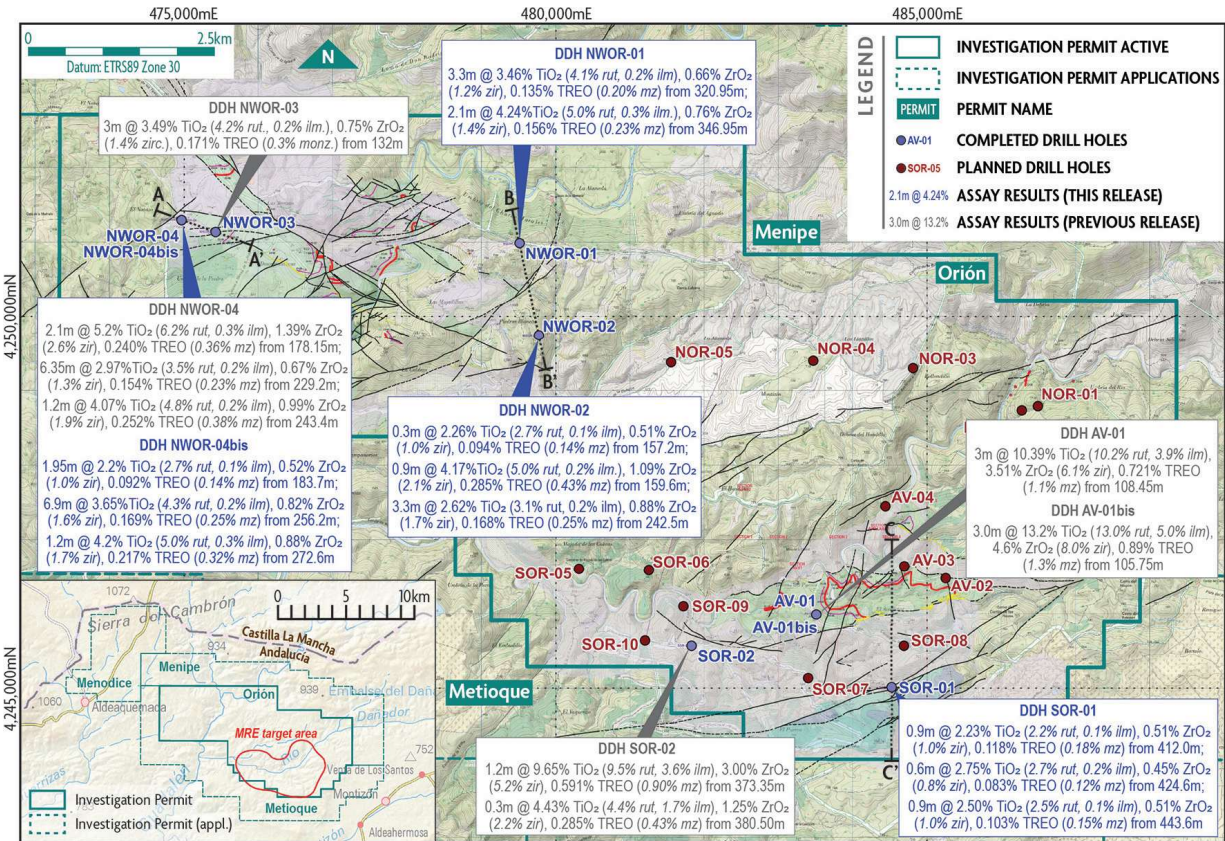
475,000mE

480,000mE

485,000mE

0 2.5km
Datum: ETRS89 Zone 30

N

LEGEND
INVESTIGATION PERMIT ACTIVE
INVESTIGATION PERMIT APPLICATIONS
PERMIT PERMIT NAME
AV-01 COMPLETED DRILL HOLES
SOR-05 PLANNED DRILL HOLES
2.1m @ 4.24% ASSAY RESULTS (THIS RELEASE)
3.0m @ 13.2% ASSAY RESULTS (PREVIOUS RELEASE)

DDH NWOR-01
3.3m @ 3.46% $TiO_2$ (4.1% rut, 0.2% ilm), 0.66% $ZrO_2$ (1.2% zir), 0.135% TREO (0.20% mz) from 320.95m;
2.1m @ 4.24%$TiO_2$ (5.0% rut, 0.3% ilm.), 0.76% $ZrO_2$ (1.4% zir), 0.156% TREO (0.23% mz) from 346.95m

DDH NWOR-03
3m @ 3.49% $TiO_2$ (4.2% rut., 0.2% ilm.), 0.75% $ZrO_2$ (1.4% zirc.), 0.171% TREO (0.3% monz.) from 132m

A
NWOR-03
NWOR-04
NWOR-04bis
A'
B
NWOR-01
Menipe
Orión
4,250,000mN

DDH NWOR-04
2.1m @ 5.2% $TiO_2$ (6.2% rut, 0.3% ilm), 1.39% $ZrO_2$ (2.6% zir), 0.240% TREO (0.36% mz) from 178.15m;
6.35m @ 2.97%$TiO_2$ (3.5% rut, 0.2% ilm), 0.67% $ZrO_2$ (1.3% zir), 0.154% TREO (0.23% mz) from 229.2m;
1.2m @ 4.07% $TiO_2$ (4.8% rut, 0.2% ilm), 0.99% $ZrO_2$ (1.9% zir), 0.252% TREO (0.38% mz) from 243.4m
DDH NWOR-04bis
1.95m @ 2.2% $TiO_2$ (2.7% rut, 0.1% ilm), 0.52% $ZrO_2$ (1.0% zir), 0.092% TREO (0.14% mz) from 183.7m;
6.9m @ 3.65%$TiO_2$ (4.3% rut, 0.2% ilm), 0.82% $ZrO_2$ (1.6% zir), 0.169% TREO (0.25% mz) from 256.2m;
1.2m @ 4.2% $TiO_2$ (5.0% rut, 0.3% ilm), 0.88% $ZrO_2$ (1.7% zir), 0.217% TREO (0.32% mz) from 272.6m

NWOR-02
B'
NOR-05
NOR-04
NOR-03
NOR-01

DDH NWOR-02
0.3m @ 2.26% $TiO_2$ (2.7% rut, 0.1% ilm), 0.51% $ZrO_2$ (1.0% zir), 0.094% TREO (0.14% mz) from 157.2m;
0.9m @ 4.17%$TiO_2$ (5.0% rut, 0.2% ilm.), 1.09% $ZrO_2$ (2.1% zir), 0.285% TREO (0.43% mz) from 159.6m;
3.3m @ 2.62% $TiO_2$ (3.1% rut, 0.2% ilm), 0.88% $ZrO_2$ (1.7% zir), 0.168% TREO (0.25% mz) from 242.5m

DDH AV-01
3m @ 10.39% $TiO_2$ (10.2% rut, 3.9% ilm), 3.51% $ZrO_2$ (6.1% zir), 0.721% TREO (1.1% mz) from 108.45m
DDH AV-01bis
3.0m @ 13.2% $TiO_2$ (13.0% rut, 5.0% ilm), 4.6% $ZrO_2$ (8.0% zir), 0.89% TREO (1.3% mz) from 105.75m

AV-04
C
AV-03
AV-02
SOR-05
SOR-06
SOR-09
AV-01
AV-01bis
SOR-10
SOR-02
SOR-08
SOR-07
SOR-01
Metioque
4,245,000mN

0 5 10km
1072
Sierra del Cambrón
Castilla La Mancha
Andalucia
934
Menipe
Menodice
Orión
939
Embalse del Dañador
1060
Aldeaquemada
Dañador
MRE target area
752
Venta de Los Santos
Metioque
Montizón
Aldeahermosa
Investigation Permit
Investigation Permit (appl.)

DDH SOR-02
1.2m @ 9.65% $TiO_2$ (9.5% rut, 3.6% ilm), 3.00% $ZrO_2$ (5.2% zir), 0.591% TREO (0.90% mz) from 373.35m
0.3m @ 4.43% $TiO_2$ (4.4% rut, 1.7% ilm), 1.25% $ZrO_2$ (2.2% zir), 0.285% TREO (0.43% mz) from 380.50m

C'

DDH SOR-01
0.9m @ 2.23% $TiO_2$ (2.2% rut, 0.1% ilm), 0.51% $ZrO_2$ (1.0% zir), 0.118% TREO (0.18% mz) from 412.0m;
0.6m @ 2.75% $TiO_2$ (2.7% rut, 0.2% ilm), 0.45% $ZrO_2$ (0.8% zir), 0.083% TREO (0.12% mz) from 424.6m;
0.9m @ 2.50% $TiO_2$ (2.5% rut, 0.1% ilm), 0.51% $ZrO_2$ (1.0% zir), 0.103% TREO (0.15% mz) from 443.6m